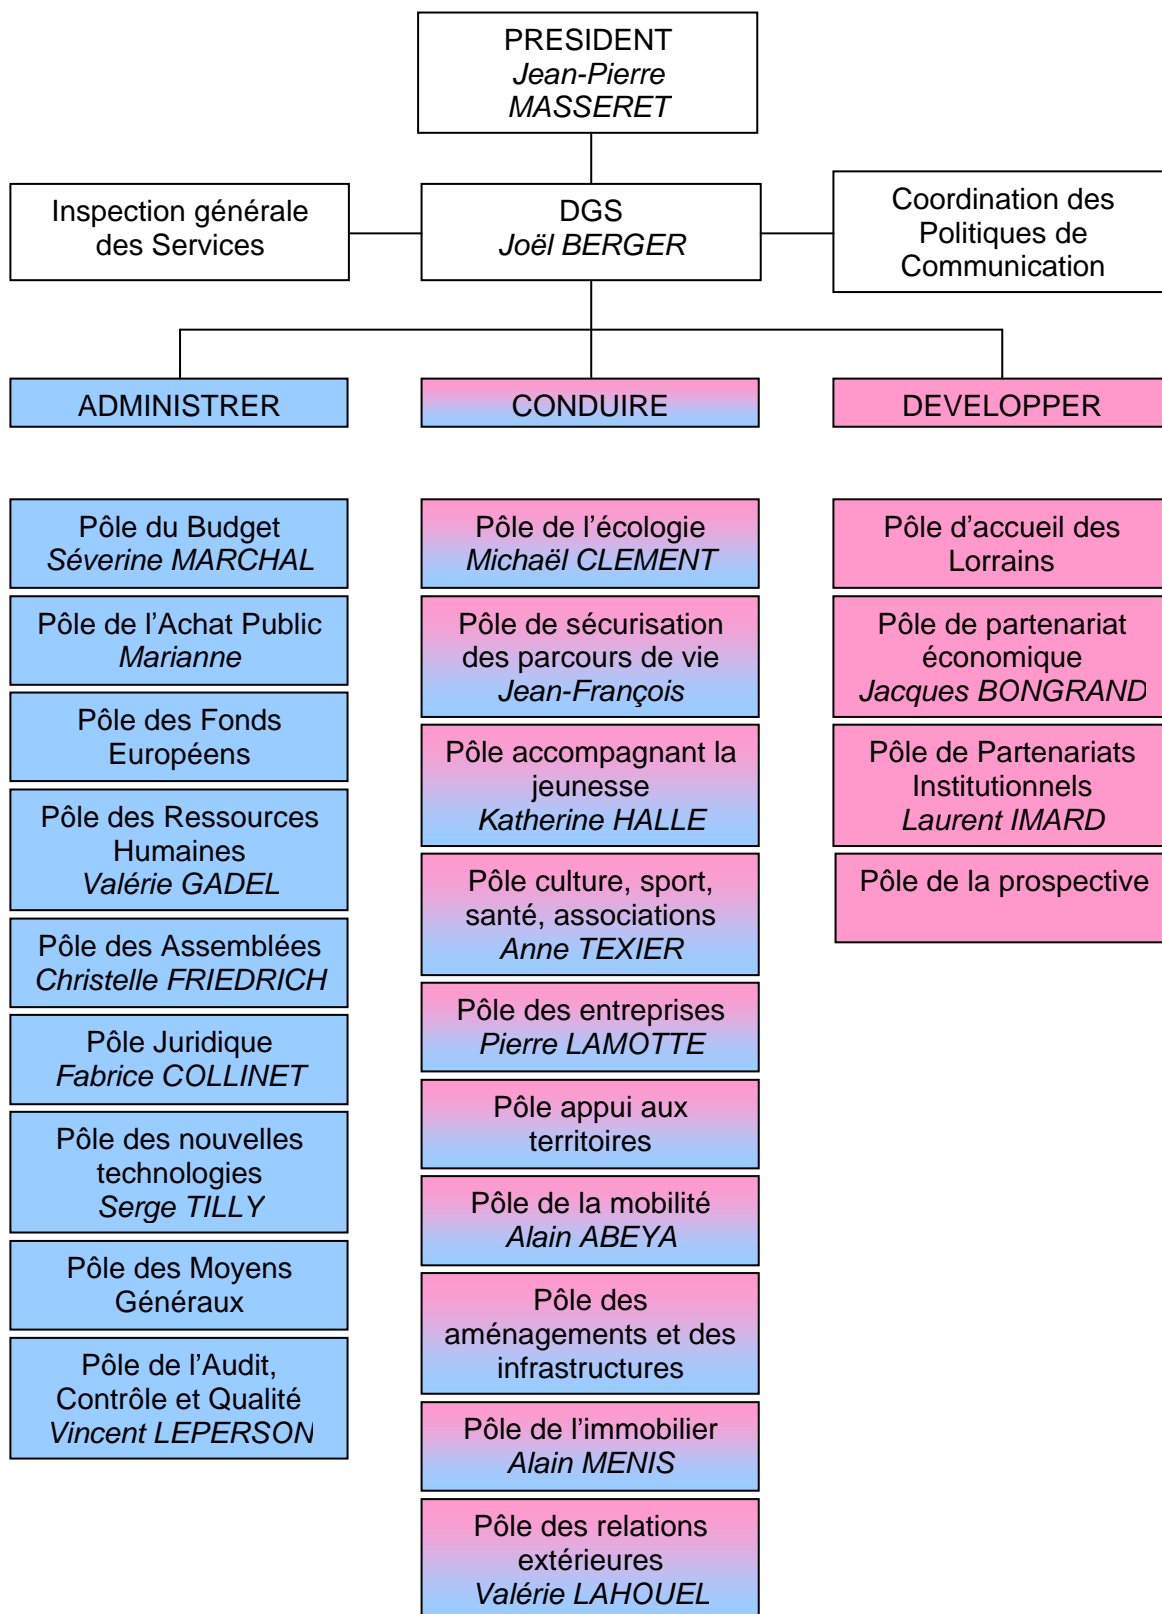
PRESIDENT
Jean-Pierre MASSERET

Inspection générale des Services

DGS
Joël BERGER

Coordination des Politiques de Communication

ADMINISTRER

CONDUIRE

DEVELOPPER

Pôle du Budget
Séverine MARCHAL

Pôle de l'Achat Public
Marianne

Pôle des Fonds Européens

Pôle des Ressources Humaines
Valérie GADEL

Pôle des Assemblées
Christelle FRIEDRICH

Pôle Juridique
Fabrice COLLINET

Pôle des nouvelles technologies
Serge TILLY

Pôle des Moyens Généraux

Pôle de l'Audit, Contrôle et Qualité
Vincent LEPERSON

Pôle de l'écologie
Michaël CLEMENT

Pôle de sécurisation des parcours de vie
Jean-François

Pôle accompagnant la jeunesse
Katherine HALLE

Pôle culture, sport, santé, associations
Anne TEXIER

Pôle des entreprises
Pierre LAMOTTE

Pôle appui aux territoires

Pôle de la mobilité
Alain ABEYA

Pôle des aménagements et des infrastructures

Pôle de l'immobilier
Alain MENIS

Pôle des relations extérieures
Valérie LAHOUEL

Pôle d'accueil des Lorrains

Pôle de partenariat économique
Jacques BONGRAND

Pôle de Partenariats Institutionnels
Laurent IMARD

Pôle de la prospective